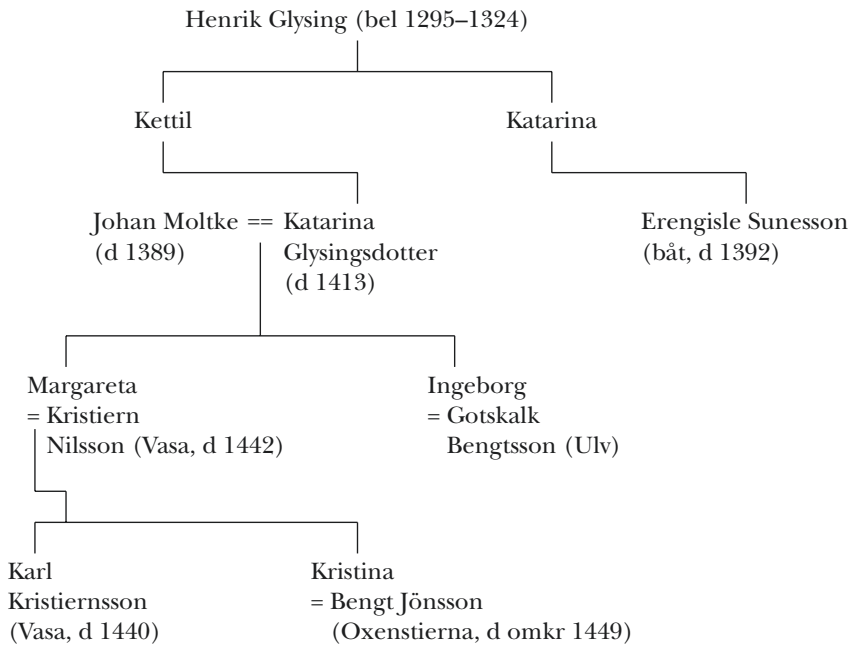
Henrik Glysing (bel 1295–1324)

Kettil

Katarina

Johan Moltke == Katarina Glysingsdotter (d 1413)

(d 1389)

Erengisle Sunesson (båt, d 1392)

Margareta = Kristiern Nilsson (Vasa, d 1442)

Ingeborg = Gotskalk Bengtsson (Ulv)

Karl Kristiernsson (Vasa, d 1440)

Kristina = Bengt Jönsson (Oxenstierna, d omkr 1449)